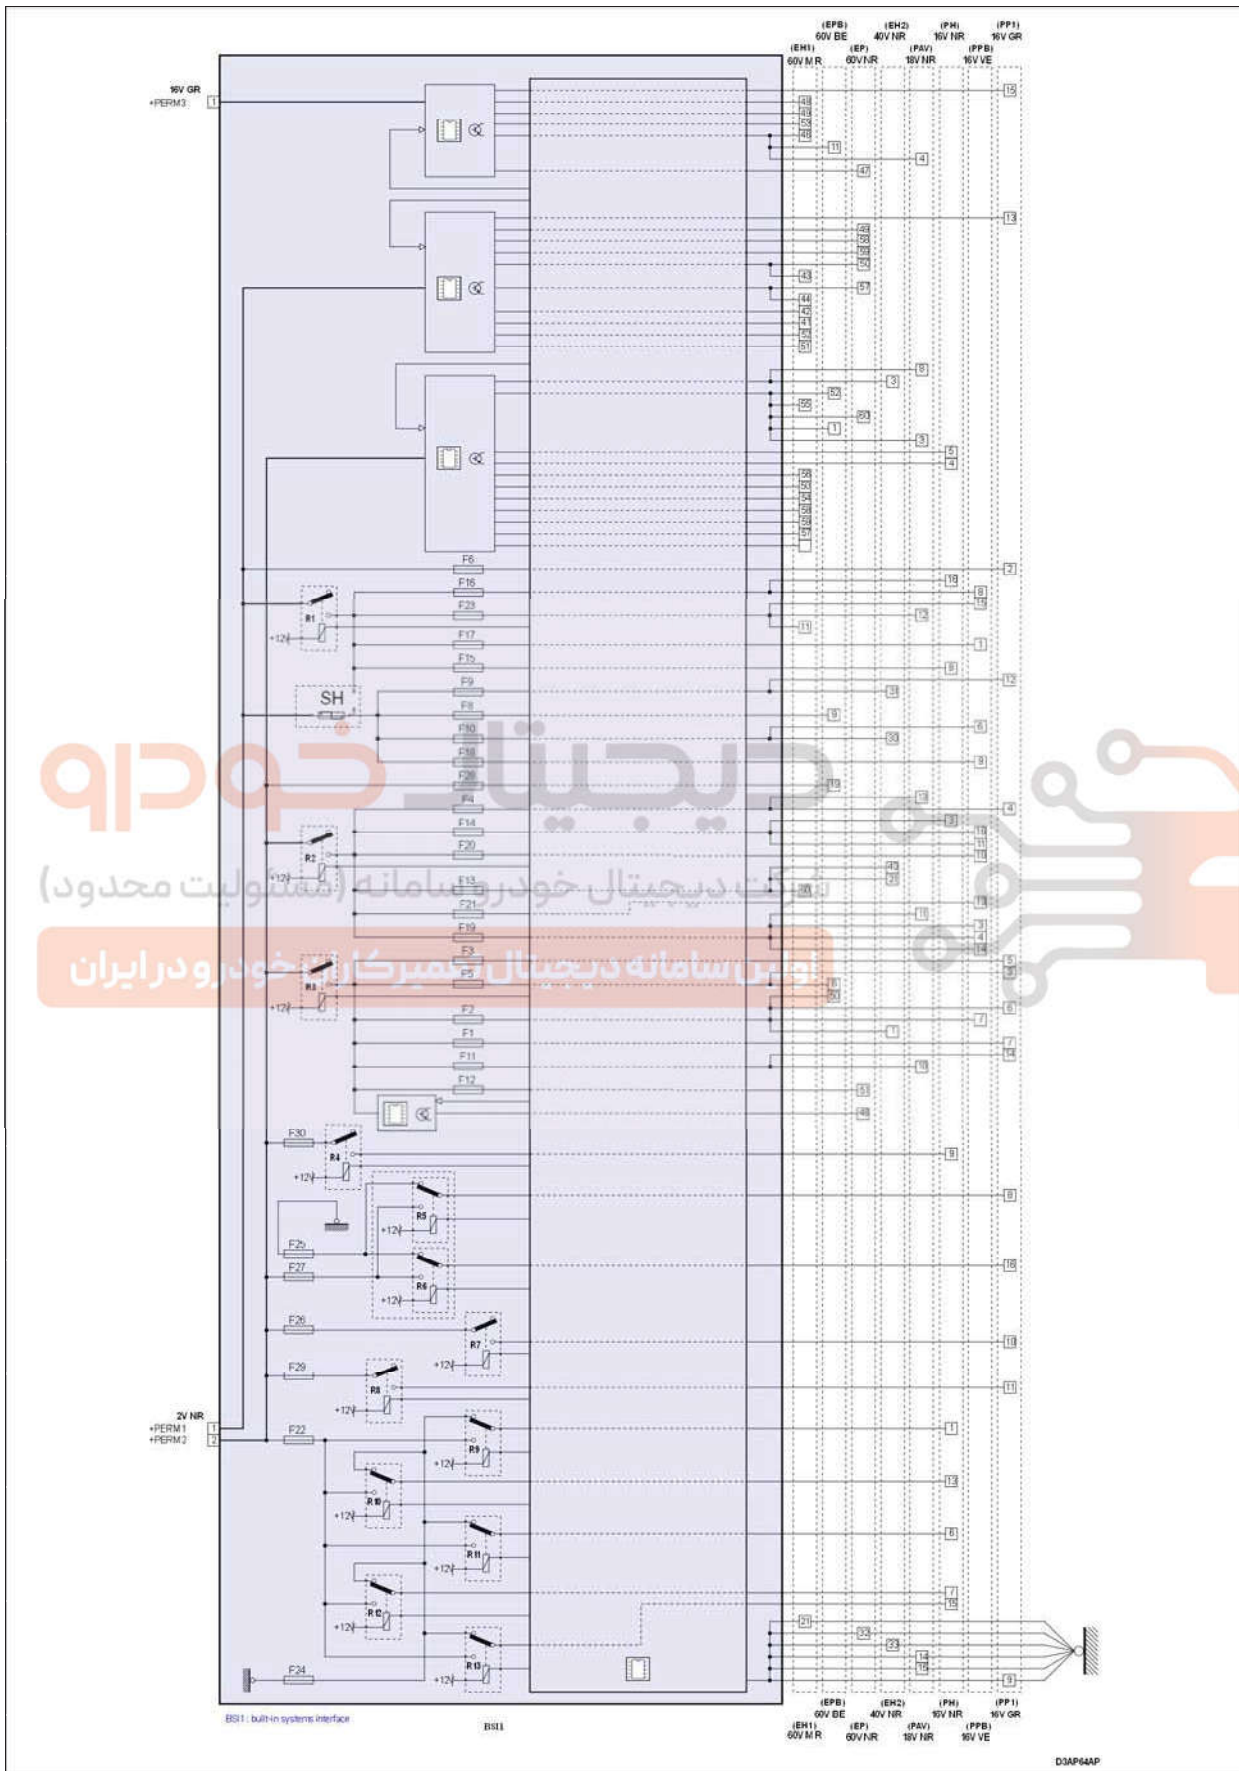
(EPB) 60V BE (EH2) 40V NR (PH) 16V NR (PP1) 16V GR
(EH1) 60V M R (EP) 60V NR (PAV) 18V NR (PPB) 16V VE

16V GR
+PERM3

SH

F6 F16 F23 F17 F15 F9 F8 F10 F18 F28 F4 F14 F20 F13 F21 F19 F3 F5 F2 F1 F11 F12 F30 F25 F27 F26 F29 F22 F24

R1 R2 R3 R4 R5 R6 R7 R8 R9 R10 R11 R12 R13

+12V

2V NR
+PERM1
+PERM2

دیجیتال خودرو
شرکت دیجیتال خودرو سامانه (مسئولیت محدود)
اولین سامانه دیجیتال تعمیرکاران خودرو در ایران

(EPB) 60V BE (EH2) 40V NR (PH) 16V NR (PP1) 16V GR
(EH1) 60V M R (EP) 60V NR (PAV) 18V NR (PPB) 16V VE

BSI1 : built-in systems interface
BSI1
D3AP64AP